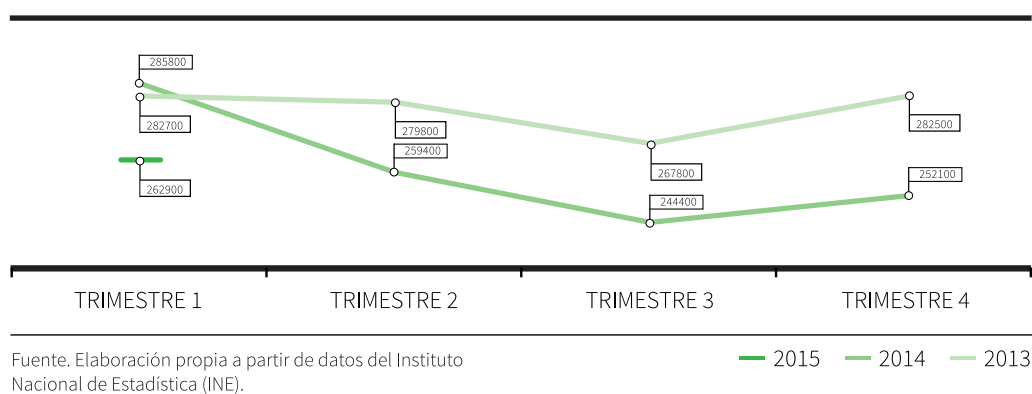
285800
282700
262900
279800
259400
267800
244400
282500
252100

TRIMESTRE 1
TRIMESTRE 2
TRIMESTRE 3
TRIMESTRE 4

Fuente. Elaboración propia a partir de datos del Instituto Nacional de Estadística (INE).

2015
2014
2013